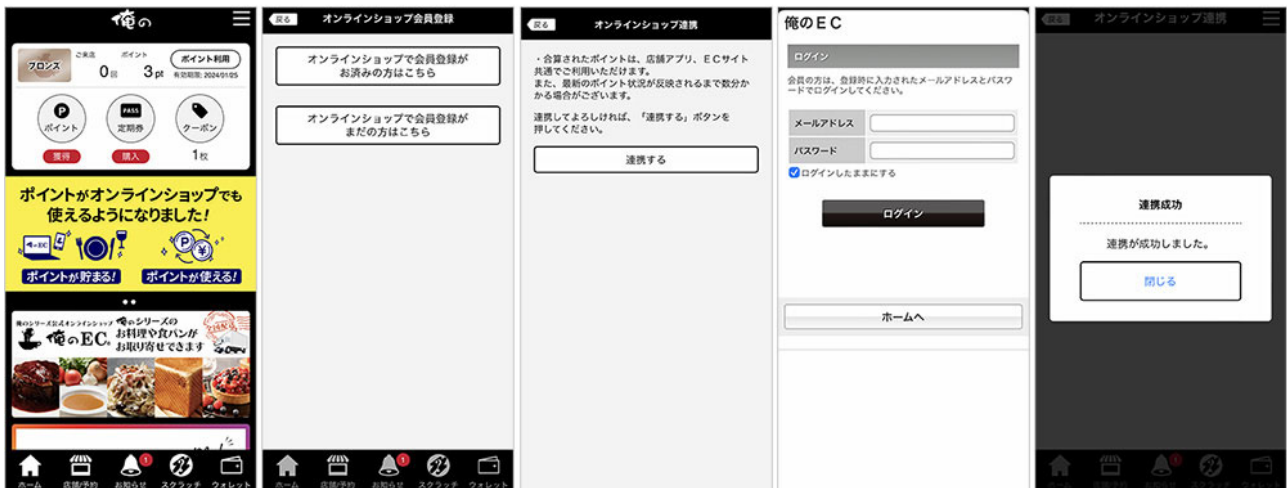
俺の

ブロンズ
ご来店 0回
ポイント 3pt
ポイント利用
有効期限: 2024/01/25

ポイント
獲得
PASS
定期券
購入
クーポン
1枚

ポイントがオンラインショップでも使えるようになりました!
EC
ポイントが貯まる!
¥
ポイントが使える!

俺のシリーズ公式オンラインショップ
俺のEC
俺のシリーズのお料理や食パンがお取り寄せできます

ホーム
店舗/予約
お知らせ
スクラッチ
ウォレット

戻る
オンラインショップ会員登録

オンラインショップで会員登録がお済みの方はこちら

オンラインショップで会員登録がまだの方はこちら

ホーム
店舗/予約
お知らせ
スクラッチ
ウォレット

戻る
オンラインショップ連携

・合算されたポイントは、店舗アプリ、ECサイト共通でご利用いただけます。
また、最新のポイント状況が反映されるまで数分かかる場合がございます。

連携してよろしければ、「連携する」ボタンを押してください。

連携する

俺のEC

ログイン

会員の方は、登録時に入力されたメールアドレスとパスワードでログインしてください。

| メールアドレス | |
|---|---|
| パスワード | |

ログインしたままにする

ログイン

ホームへ

戻る
オンラインショップ連携

連携成功

連携が成功しました。

閉じる

ホーム
店舗/予約
お知らせ
スクラッチ
ウォレット